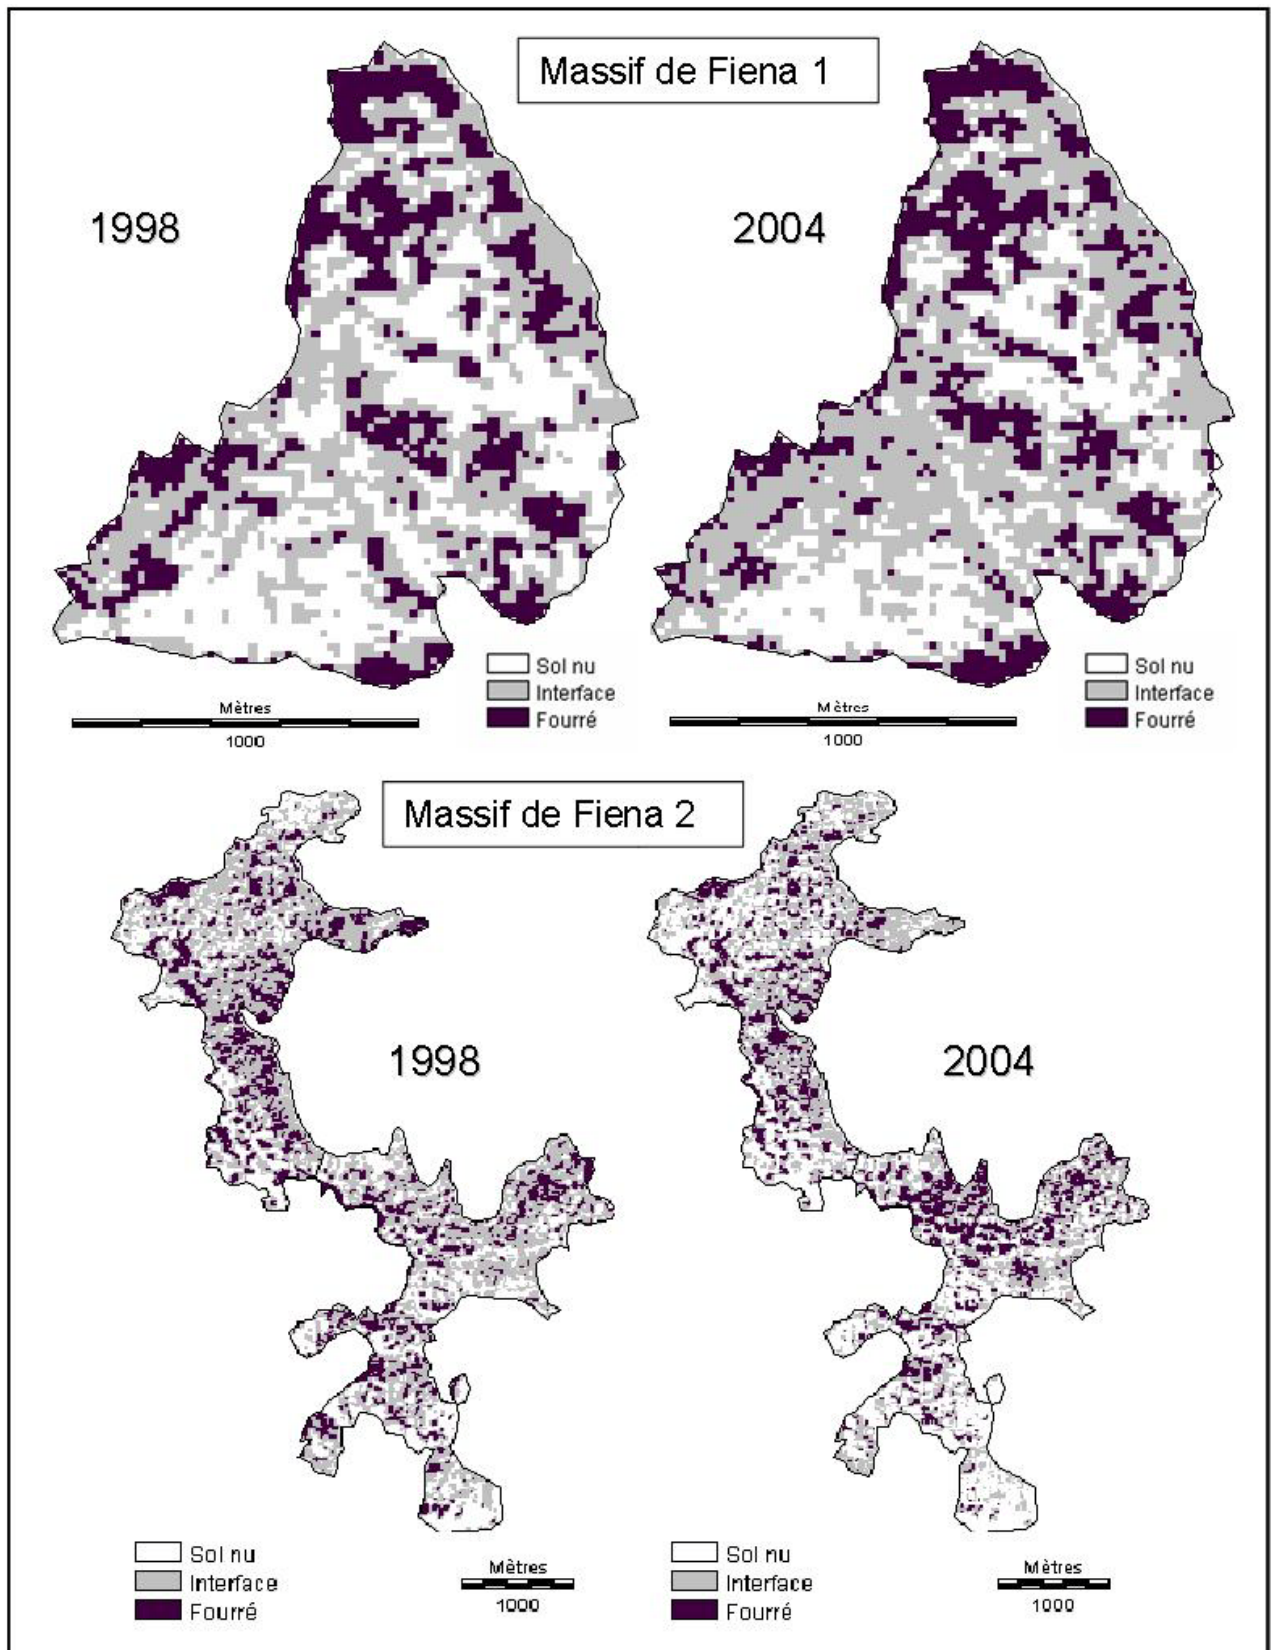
Massif de Fiena 1

1998

Sol nu
Interface
Fourré

Mètres
1000

2004

Sol nu
Interface
Fourré

Mètres
1000

Massif de Fiena 2

1998

2004

Sol nu
Interface
Fourré

Mètres
1000

Sol nu
Interface
Fourré

Mètres
1000